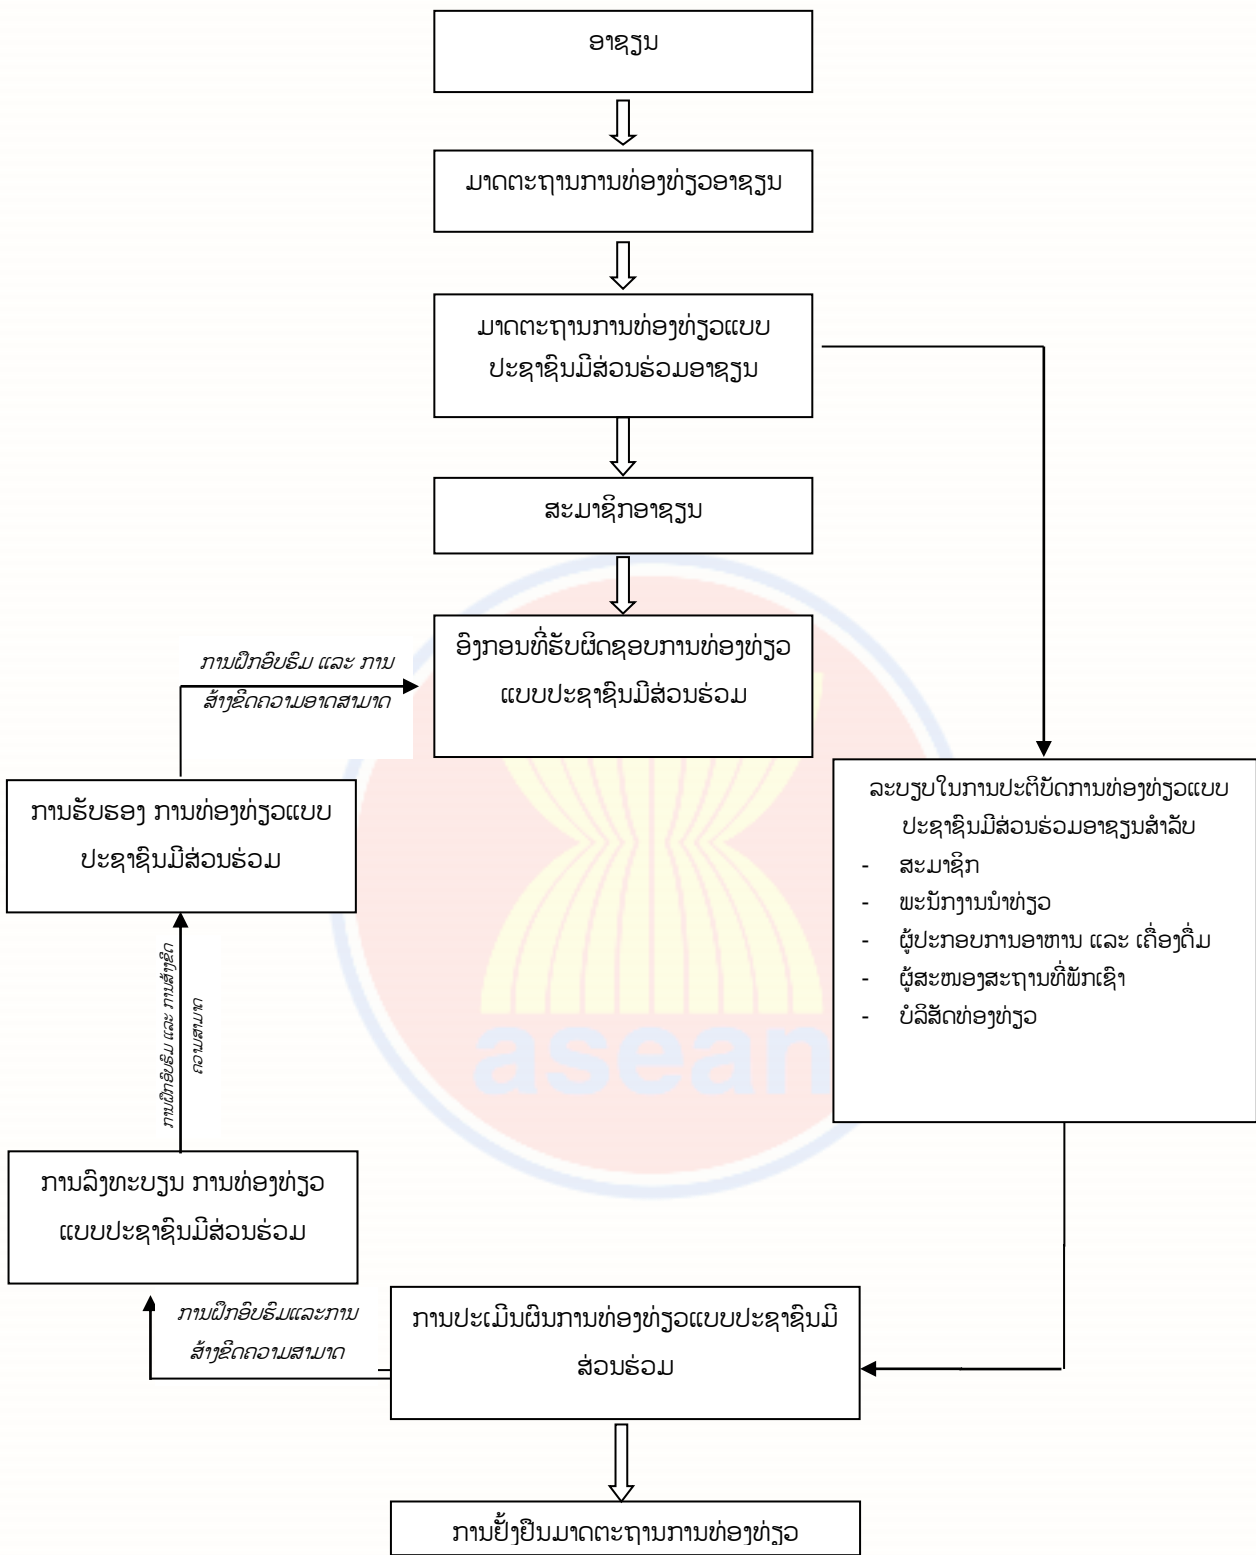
ອາຊຽນ

ມາດຕະຖານການທ່ອງທ່ຽວອາຊຽນ

ມາດຕະຖານການທ່ອງທ່ຽວແບບປະຊາຊົນມີສ່ວນຮ່ວມອາຊຽນ

ສະມາຊິກອາຊຽນ

ອົງກອນທີ່ຮັບຜິດຊອບການທ່ອງທ່ຽວແບບປະຊາຊົນມີສ່ວນຮ່ວມ

ການຝຶກອົບຮົມ ແລະ ການສ້າງຂີດຄວາມອາດສາມາດ

ການຮັບຮອງ ການທ່ອງທ່ຽວແບບປະຊາຊົນມີສ່ວນຮ່ວມ

ການຝຶກອົບຮົມ ແລະ ການສ້າງຂີດຄວາມສາມາດ

ການລົງທະບຽນ ການທ່ອງທ່ຽວແບບປະຊາຊົນມີສ່ວນຮ່ວມ

ລະບຽບໃນການປະຕິບັດການທ່ອງທ່ຽວແບບປະຊາຊົນມີສ່ວນຮ່ວມອາຊຽນສຳລັບ
- ສະມາຊິກ
- ພະນັກງານນຳທ່ຽວ
- ຜູ້ປະກອບການອາຫານ ແລະ ເຄື່ອງດື່ມ
- ຜູ້ສະໜອງສະຖານທີ່ພັກເຊົາ
- ບໍລິສັດທ່ອງທ່ຽວ

ການຝຶກອົບຮົມແລະການສ້າງຂີດຄວາມສາມາດ

ການປະເມີນຜົນການທ່ອງທ່ຽວແບບປະຊາຊົນມີສ່ວນຮ່ວມ

ການຢັ້ງຢືນມາດຕະຖານການທ່ອງທ່ຽວ

asean